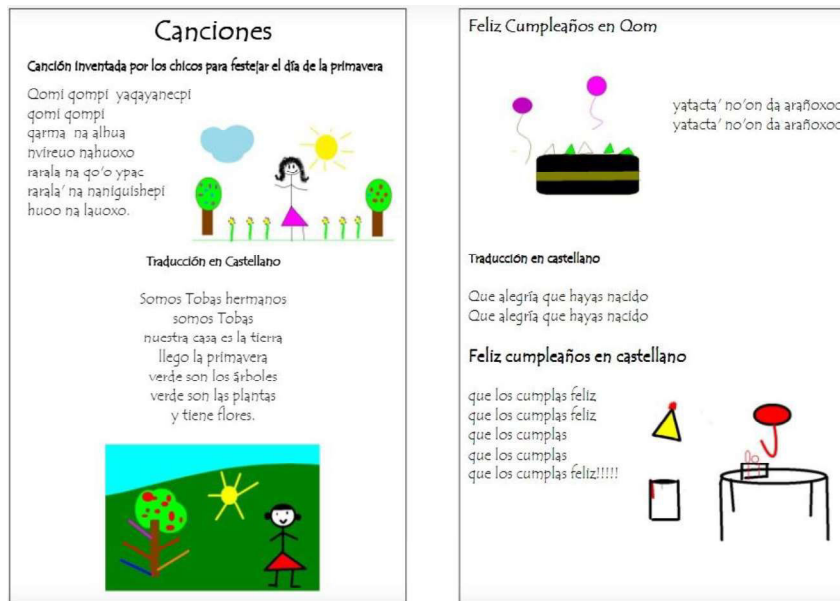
Canciones

Canción inventada por los chicos para festejar el día de la primavera

Qomi qompi yaqayanecpi
qomi qompi
qarma na alhua
nvireuo nahuoxo
rarala na qo'o ypac
rarala' na naniguishepi
huoo na lauoxo.

Traducción en Castellano

Somos Tobas hermanos
somos Tobas
nuestra casa es la tierra
llego la primavera
verde son los árboles
verde son las plantas
y tiene flores.

Feliz Cumpleaños en Qom

yatacta' no'on da arañoxoc
yatacta' no'on da arañoxoc

Traducción en castellano

Que alegría que hayas nacido
Que alegría que hayas nacido

Feliz cumpleaños en castellano

que los cumplas feliz
que los cumplas feliz
que los cumplas
que los cumplas
que los cumplas feliz!!!!!